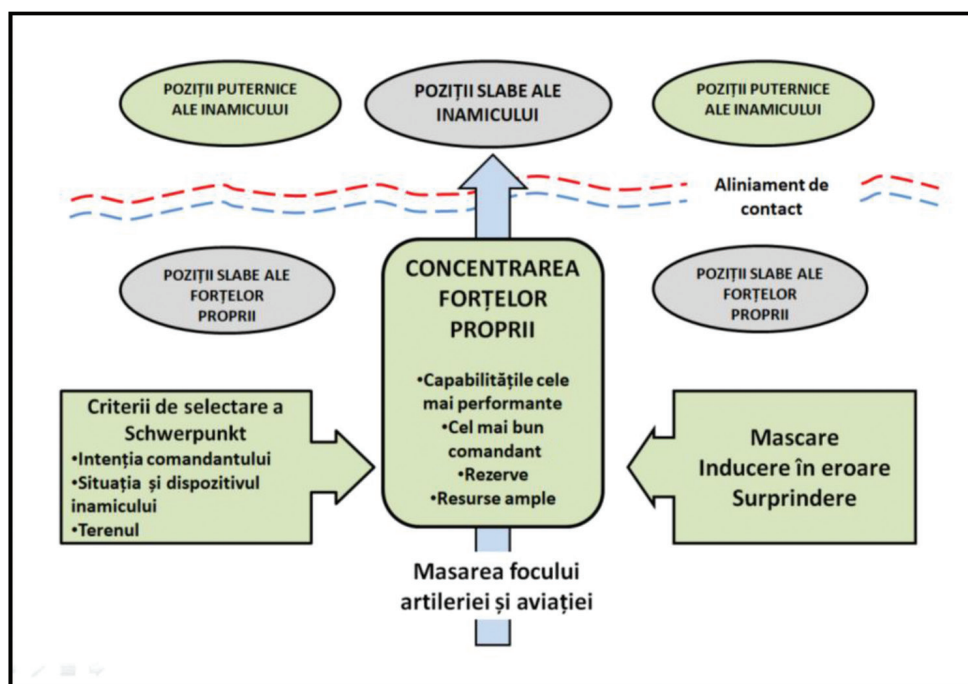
POZIȚII PUTERNICE ALE INAMICULUI

POZIȚII SLABE ALE INAMICULUI

POZIȚII PUTERNICE ALE INAMICULUI

Aliniament de contact

POZIȚII SLABE ALE FORȚELOR PROPRII

CONCENTRAREA FORȚELOR PROPRII

•Capabilitățile cele mai performante
•Cel mai bun comandant
•Rezerve
•Resurse ample

POZIȚII SLABE ALE FORȚELOR PROPRII

Criterii de selectare a Schwerpunkt
•Intenția comandantului
•Situația și dispozitivul inamicului
•Terenul

Mascare
Inducere în eroare
Surprindere

Masarea focului artileriei și aviației